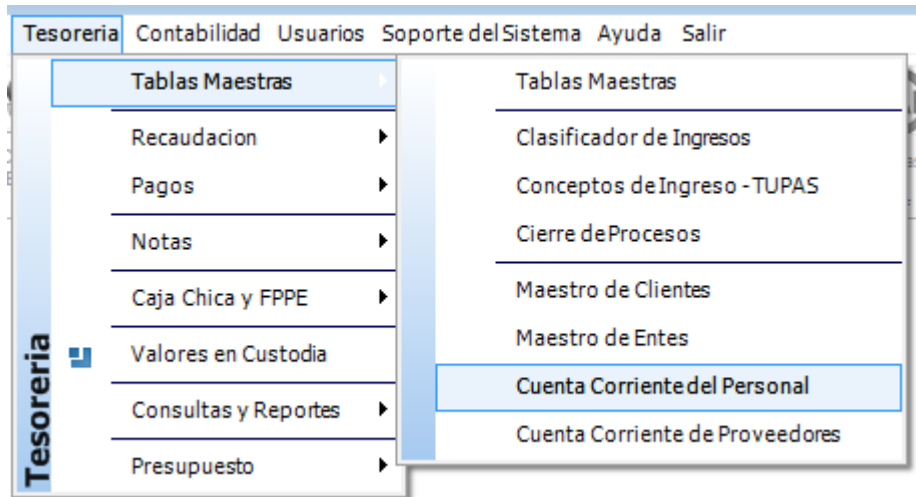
Tesoreria Contabilidad Usuarios Soporte del Sistema Ayuda Salir

Tesoreria

Tablas Maestras
Recaudacion
Pagos
Notas
Caja Chica y FPPE
Valores en Custodia
Consultas y Reportes
Presupuesto

Tablas Maestras
Clasificador de Ingresos
Conceptos de Ingreso - TUPAS
Cierre de Procesos
Maestro de Clientes
Maestro de Entes
Cuenta Corriente del Personal
Cuenta Corriente de Proveedores